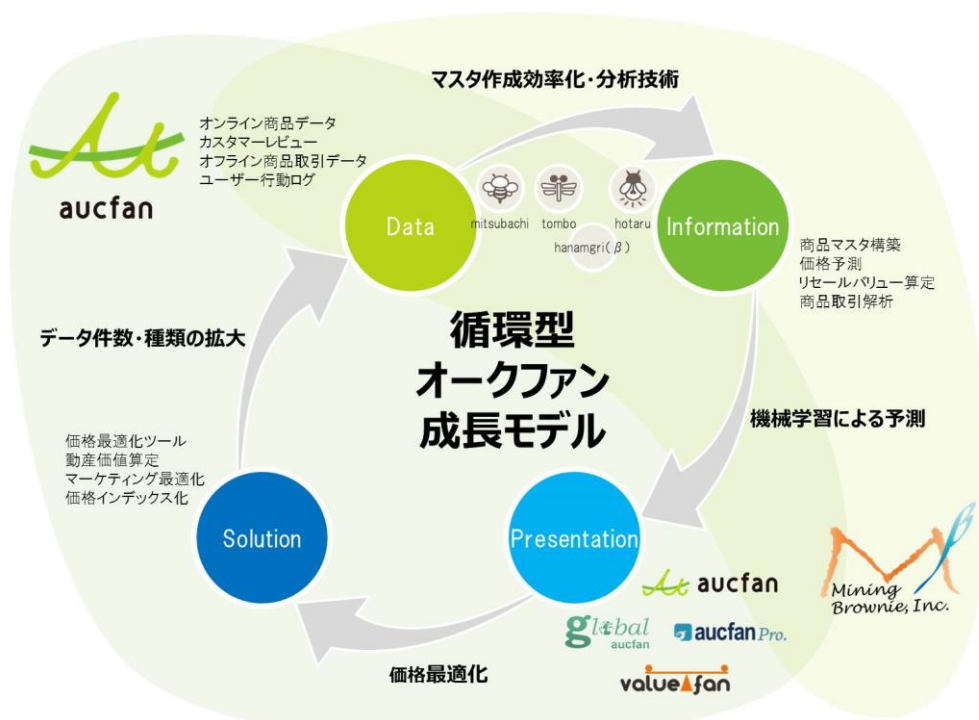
マスタ作成効率化・分析技術

aucfan

オンライン商品データ
カスタマーレビュー
オフライン商品取引データ
ユーザー行動ログ

Data

mitsubachi tombo hotaru
hanamgri( β )

Information

商品マスタ構築
価格予測
リセールバリュー算定
商品取引解析

データ件数・種類の拡大

循環型
オークファン
成長モデル

機械学習による予測

価格最適化ツール
動産価値算定
マーケティング最適化
価格インデックス化

Solution

Presentation

aucfan
global aucfan
aucfan Pro.
valuefan

Mining Brownie, Inc.

価格最適化